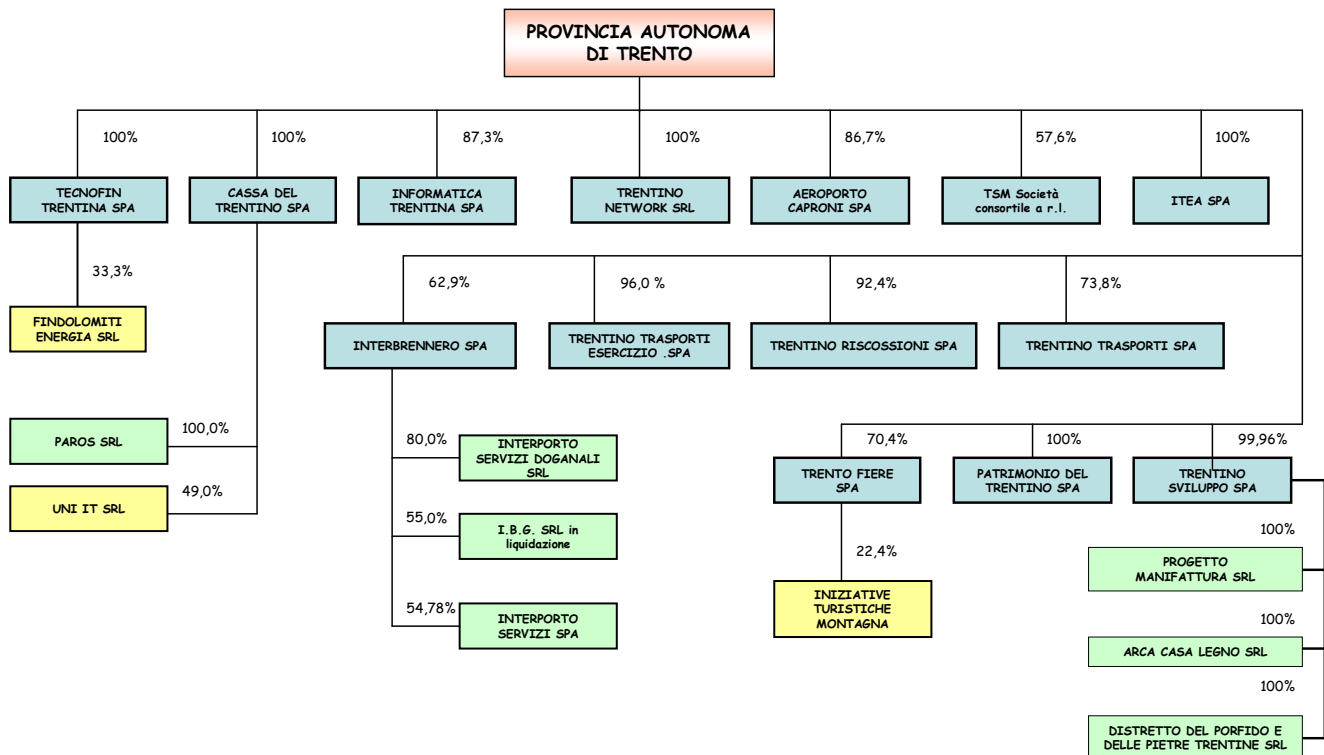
PROVINCIA AUTONOMA DI TRENTO

100%
TECNOFIN TRENTINA SPA

100%
CASSA DEL TRENTINO SPA

87,3%
INFORMATICA TRENTINA SPA

100%
TRENTINO NETWORK SRL

86,7%
AEROPORTO CAPRONI SPA

57,6%
TSM Società consortile a r.l.

100%
ITEA SPA

33,3%
FINDOLOMITI ENERGIA SRL

62,9%
INTERBRENNERO SPA

96,0 %
TRENTINO TRASPORTI ESERCIZIO .SPA

92,4%
TRENTINO RISCOSSIONI SPA

73,8%
TRENTINO TRASPORTI SPA

PAROS SRL
100,0%

UNI IT SRL
49,0%

80,0%
INTERPORTO SERVIZI DOGANALI SRL

55,0%
I.B.G. SRL in liquidazione

54,78%
INTERPORTO SERVIZI SPA

70,4%
TRENTO FIERE SPA

100%
PATRIMONIO DEL TRENTINO SPA

99,96%
TRENTINO SVILUPPO SPA

22,4%
INIZIATIVE TURISTICHE MONTAGNA

100%
PROGETTO MANIFATTURA SRL

100%
ARCA CASA LEGNO SRL

100%
DISTRETTO DEL PORFIDO E DELLE PIETRE TRENTINE SRL